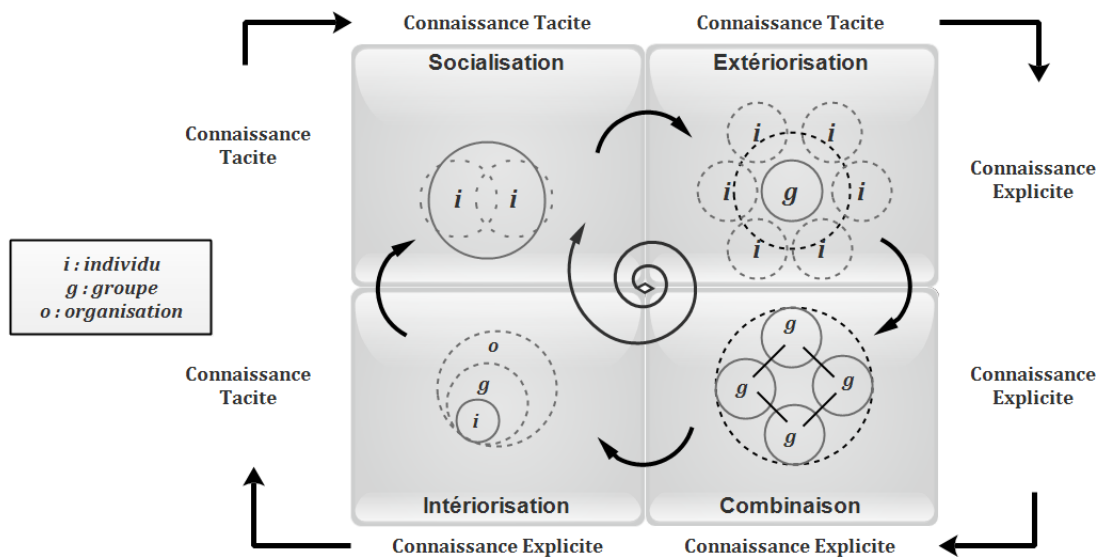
Connaissance Tacite

Connaissance Tacite

Connaissance Tacite

Connaissance Explicite

i : individu
g : groupe
o : organisation

Socialisation

i i

Extériorisation

i i i g i i i

Connaissance Tacite

Connaissance Explicite

o
g
i

Intériorisation

g g g g

Combinaison

Connaissance Explicite

Connaissance Explicite